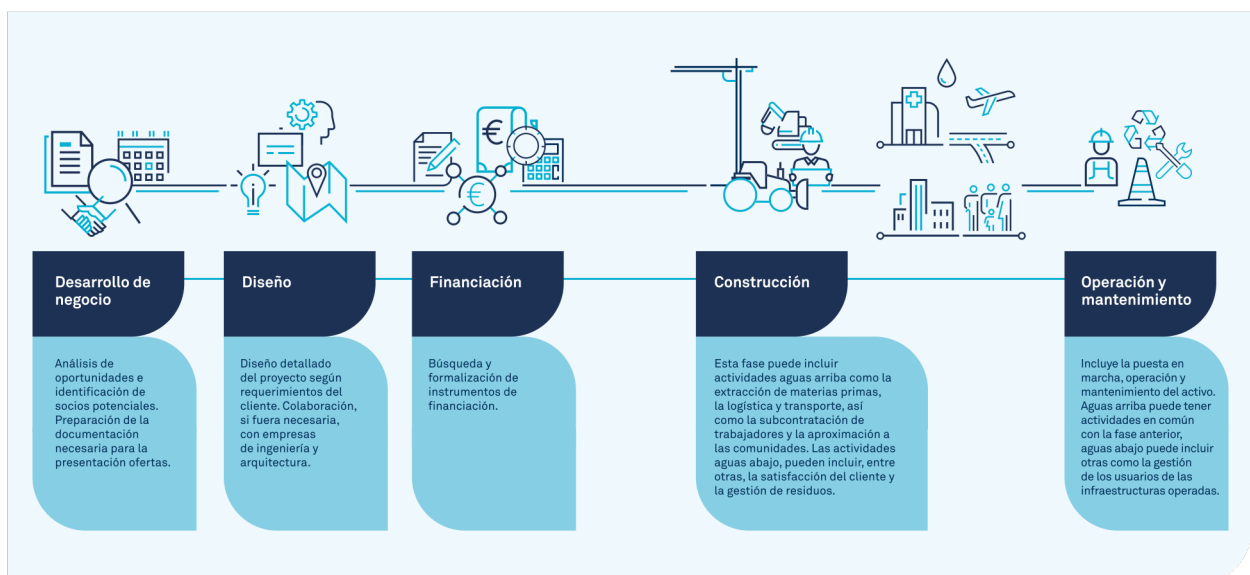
€

€

Desarrollo de negocio

Análisis de oportunidades e identificación de socios potenciales. Preparación de la documentación necesaria para la presentación ofertas.

Diseño

Diseño detallado del proyecto según requerimientos del cliente. Colaboración, si fuera necesaria, con empresas de ingeniería y arquitectura.

Financiación

Búsqueda y formalización de instrumentos de financiación.

Construcción

Esta fase puede incluir actividades aguas arriba como la extracción de materias primas, la logística y transporte, así como la subcontratación de trabajadores y la aproximación a las comunidades. Las actividades aguas abajo, pueden incluir, entre otras, la satisfacción del cliente y la gestión de residuos.

Operación y mantenimiento

Incluye la puesta en marcha, operación y mantenimiento del activo. Aguas arriba puede tener actividades en común con la fase anterior, aguas abajo puede incluir otras como la gestión de los usuarios de las infraestructuras operadas.